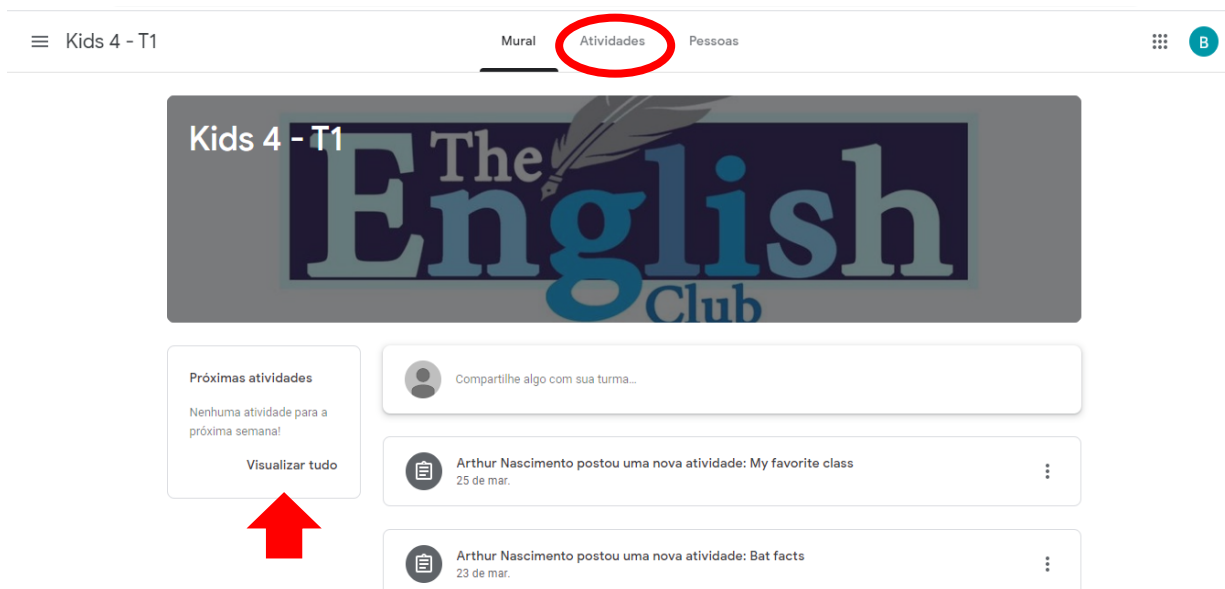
Kids 4 - T1

Mural Atividades Pessoas

B

Kids 4 - T1

The English Club

Próximas atividades

Nenhuma atividade para a próxima semana!

Visualizar tudo

Compartilhe algo com sua turma...

Arthur Nascimento postou uma nova atividade: My favorite class
25 de mar.

Arthur Nascimento postou uma nova atividade: Bat facts
23 de mar.